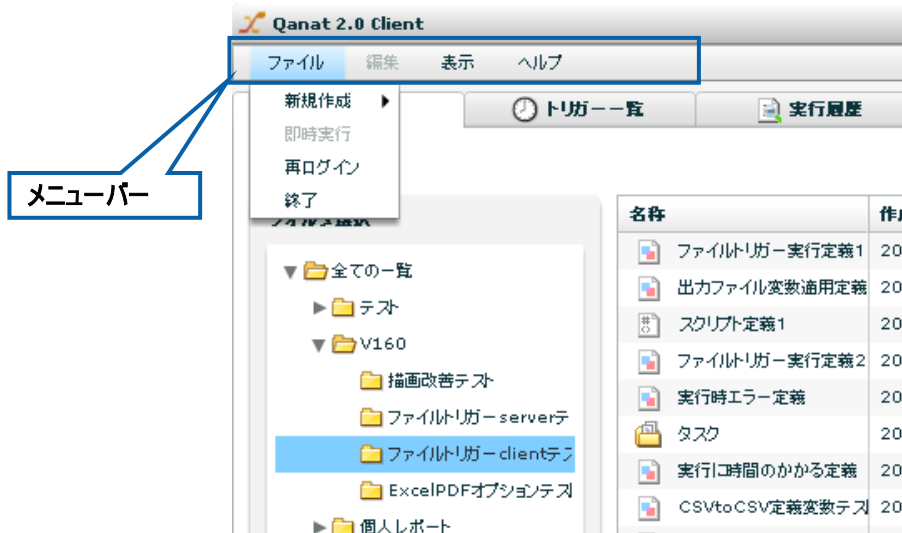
Qanat 2.0 Client

ファイル 編集 表示 ヘルプ

新規作成
即時実行
再ログイン
終了

メニューバー

トリガー一覧
実行履歴

フォルダ選択

全ての一覧
テスト
V160
描画改善テスト
ファイルトリガーserverテ
ファイルトリガーclientテス
ExcelPDFオプションテス
個人レポート

| 名称 | 作 |
|---|---|
| ファイルトリガー実行定義1 | 20 |
| 出力ファイル変数適用定義 | 20 |
| スクリプト定義1 | 20 |
| ファイルトリガー実行定義2 | 20 |
| 実行時エラー定義 | 20 |
| タスク | 20 |
| 実行に時間のかかる定義 | 20 |
| CSVtoCSV定義変数テス | 20 |